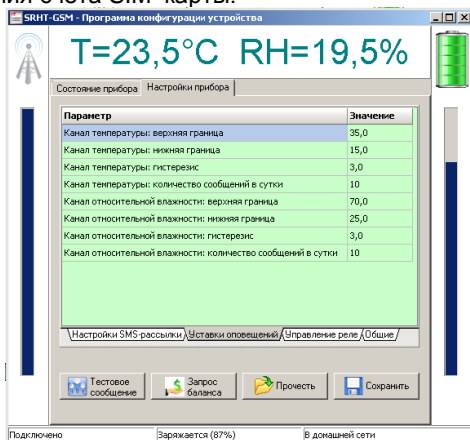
ния счета SIM-карты.

SRHT-GSM - Программа конфигурации устройства

T=23,5°C RH=19,5%

Состояние прибора | Настройки прибора

| Параметр | Значение |
|---|---|
| Канал температуры: верхняя граница | 35,0 |
| Канал температуры: нижняя граница | 15,0 |
| Канал температуры: гистерезис | 3,0 |
| Канал температуры: количество сообщений в сутки | 10 |
| Канал относительной влажности: верхняя граница | 70,0 |
| Канал относительной влажности: нижняя граница | 25,0 |
| Канал относительной влажности: гистерезис | 3,0 |
| Канал относительной влажности: количество сообщений в сутки | 10 |

Настройки SMS-рассылки | Уставки оповещений | Управление реле | Общие

Тестовое сообщение | Запрос баланса | Прочесть | Сохранить

Подключено | Заряжается (87%) | В домашней сети